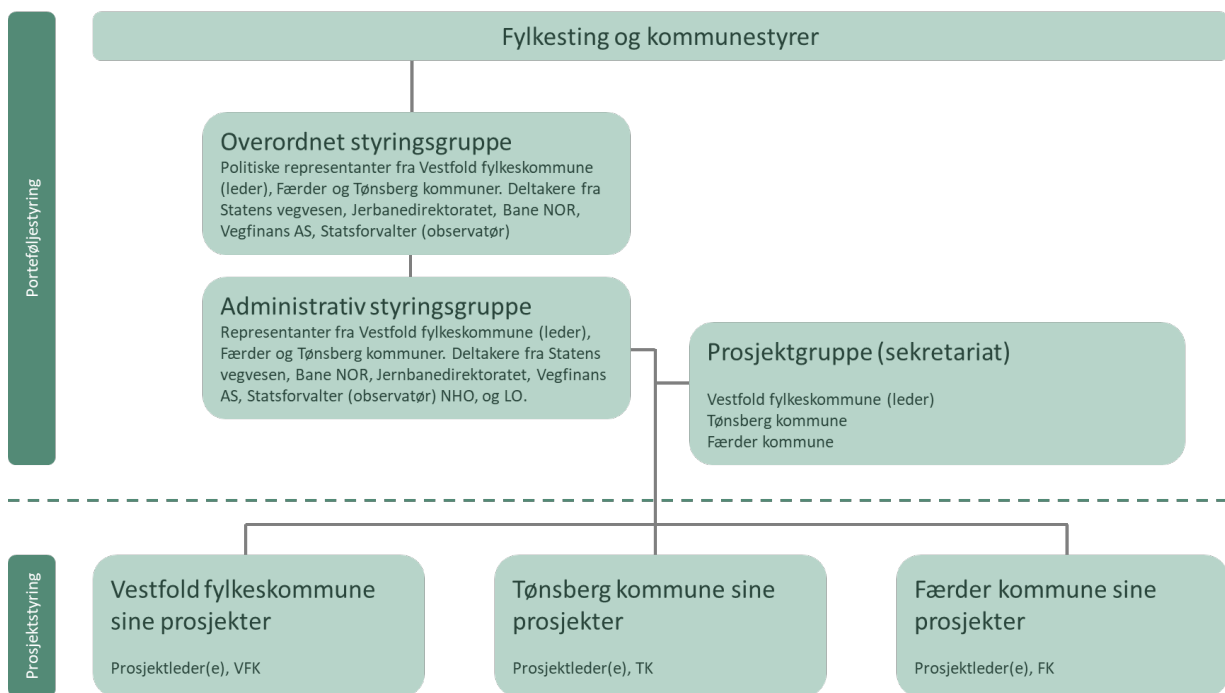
Porteføljestyring

Fylkesting og kommunestyrer

Overordnet styringsgruppe
Politiske representanter fra Vestfold fylkeskommune (leder), Færder og Tønsberg kommuner. Deltakere fra Statens vegvesen, Jerbanedirektoratet, Bane NOR, Vegfinans AS, Statsforvalter (observatør)

Administrativ styringsgruppe
Representanter fra Vestfold fylkeskommune (leder), Færder og Tønsberg kommuner. Deltakere fra Statens vegvesen, Bane NOR, Jernbanedirektoratet, Vegfinans AS, Statsforvalter (observatør) NHO, og LO.

Prosjektgruppe (sekretariat)
Vestfold fylkeskommune (leder)
Tønsberg kommune
Færder kommune

Prosjektstyring

Vestfold fylkeskommune sine prosjekter
Prosjektleder(e), VFK

Tønsberg kommune sine prosjekter
Prosjektleder(e), TK

Færder kommune sine prosjekter
Prosjektleder(e), FK